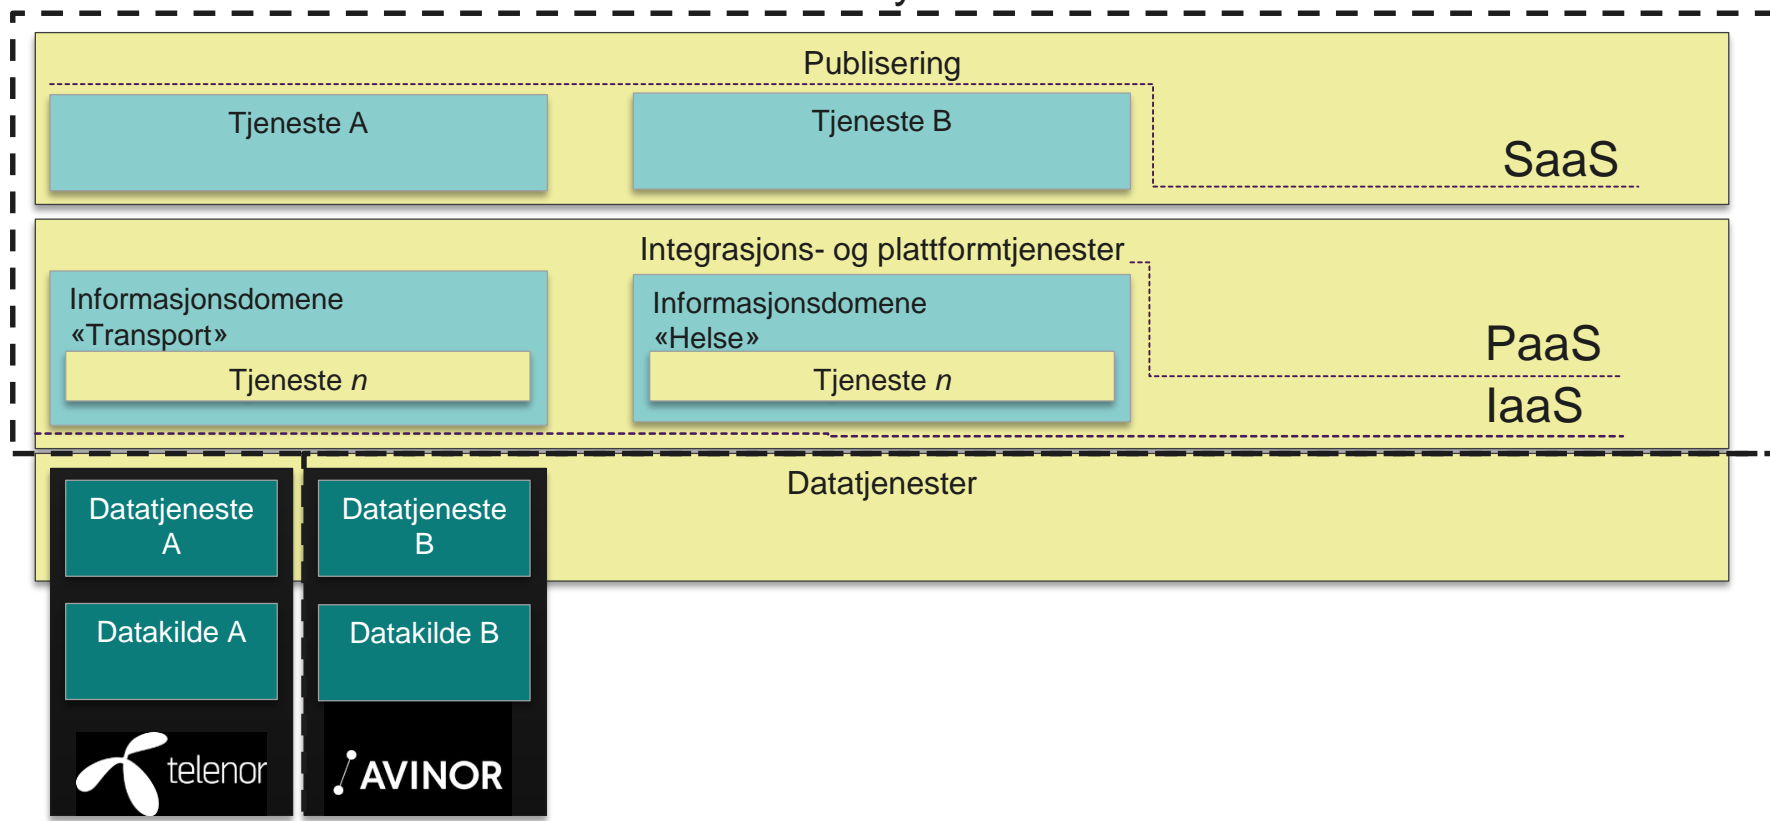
Publisering

Tjeneste A

Tjeneste B

SaaS

Integrasjons- og plattformtjenester

Informasjonsdomene «Transport»

Tjeneste *n*

Informasjonsdomene «Helse»

Tjeneste *n*

PaaS

IaaS

Datatjenester

Datatjeneste A

Datatjeneste B

Datakilde A

Datakilde B

telenor

AVINOR